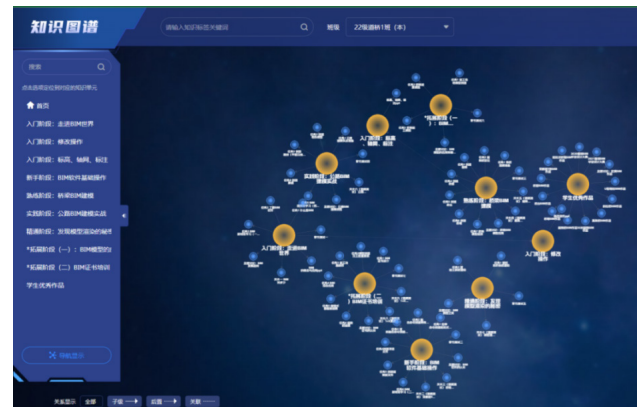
知识图谱

请输入知识标签关键词

班级　22级道桥1班（本）

搜索

点击蓝框定位到知识单元

首页

入门阶段：走进BIM世界

入门阶段：修改操作

入门阶段：标高、轴网、标注

新手阶段：BIM软件基础操作

熟练阶段：桥梁BIM建模

实践阶段：公路BIM建模实战

精通阶段：发展模型漫游的秘诀

*拓展阶段（一）：BIM模型的

*拓展阶段（二）BIM证书培训

学生优秀作品

导航显示

入门阶段：标高、轴网、标注

*拓展阶段（一）：BIM...

实践阶段：公路BIM建模实战

熟练阶段：桥梁BIM建模

学生优秀作品

入门阶段：走进BIM世界

入门阶段：修改操作

*拓展阶段（二）BIM证书培训

精通阶段：发展模型漫游的秘诀

新手阶段：BIM软件基础操作

关系显示　全部　子级　后置　关联